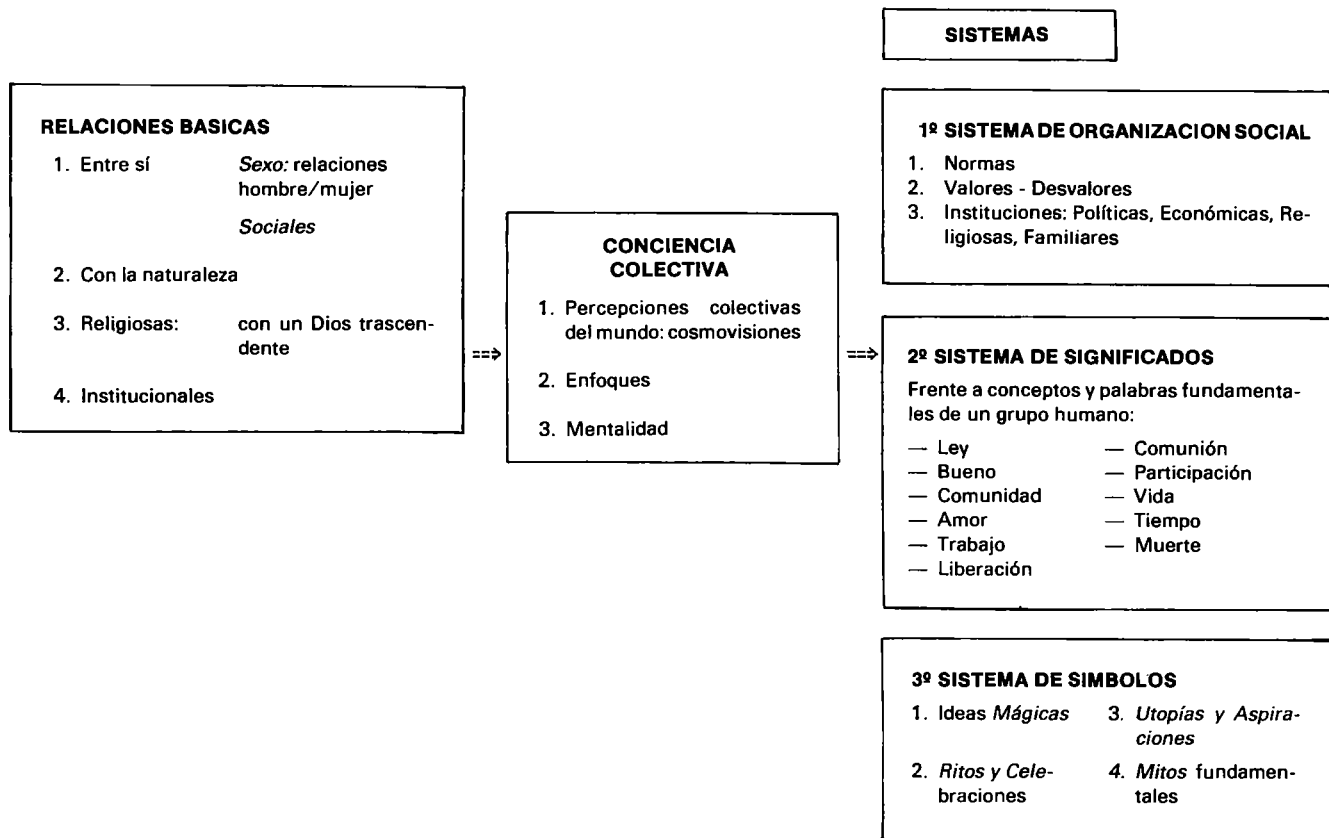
SISTEMAS

RELACIONES BASICAS

1. Entre sí — *Sexo:* relaciones hombre/mujer

*Sociales*

2. Con la naturaleza

3. Religiosas: con un Dios trascendente

4. Institucionales

==>

CONCIENCIA COLECTIVA

1. Percepciones colectivas del mundo: cosmovisiones

2. Enfoques

3. Mentalidad

==>

1º SISTEMA DE ORGANIZACION SOCIAL

1. Normas
2. Valores - Desvalores
3. Instituciones: Políticas, Económicas, Religiosas, Familiares

2º SISTEMA DE SIGNIFICADOS

Frente a conceptos y palabras fundamentales de un grupo humano:

— Ley
— Bueno
— Comunidad
— Amor
— Trabajo
— Liberación

— Comunión
— Participación
— Vida
— Tiempo
— Muerte

3º SISTEMA DE SIMBOLOS

1. Ideas *Mágicas*

2. *Ritos y Celebraciones*

3. *Utopías y Aspiraciones*

4. *Mitos* fundamentales